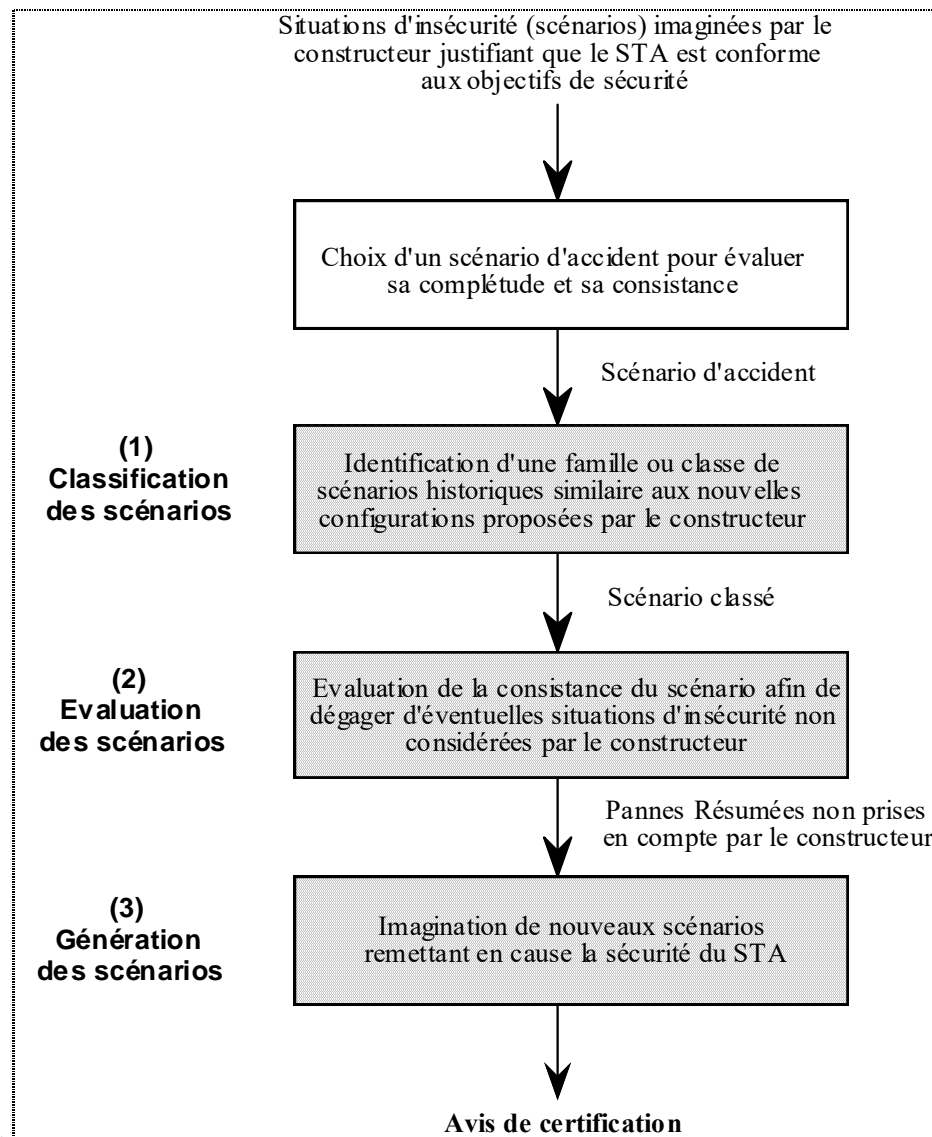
Situations d'insécurité (scénarios) imaginées par le constructeur justifiant que le STA est conforme aux objectifs de sécurité

Choix d'un scénario d'accident pour évaluer sa complétude et sa consistance

Scénario d'accident

(1)
Classification des scénarios

Identification d'une famille ou classe de scénarios historiques similaire aux nouvelles configurations proposées par le constructeur

Scénario classé

(2)
Evaluation des scénarios

Evaluation de la consistance du scénario afin de dégager d'éventuelles situations d'insécurité non considérées par le constructeur

Pannes Résumées non prises en compte par le constructeur

(3)
Génération des scénarios

Imagination de nouveaux scénarios remettant en cause la sécurité du STA

Avis de certification